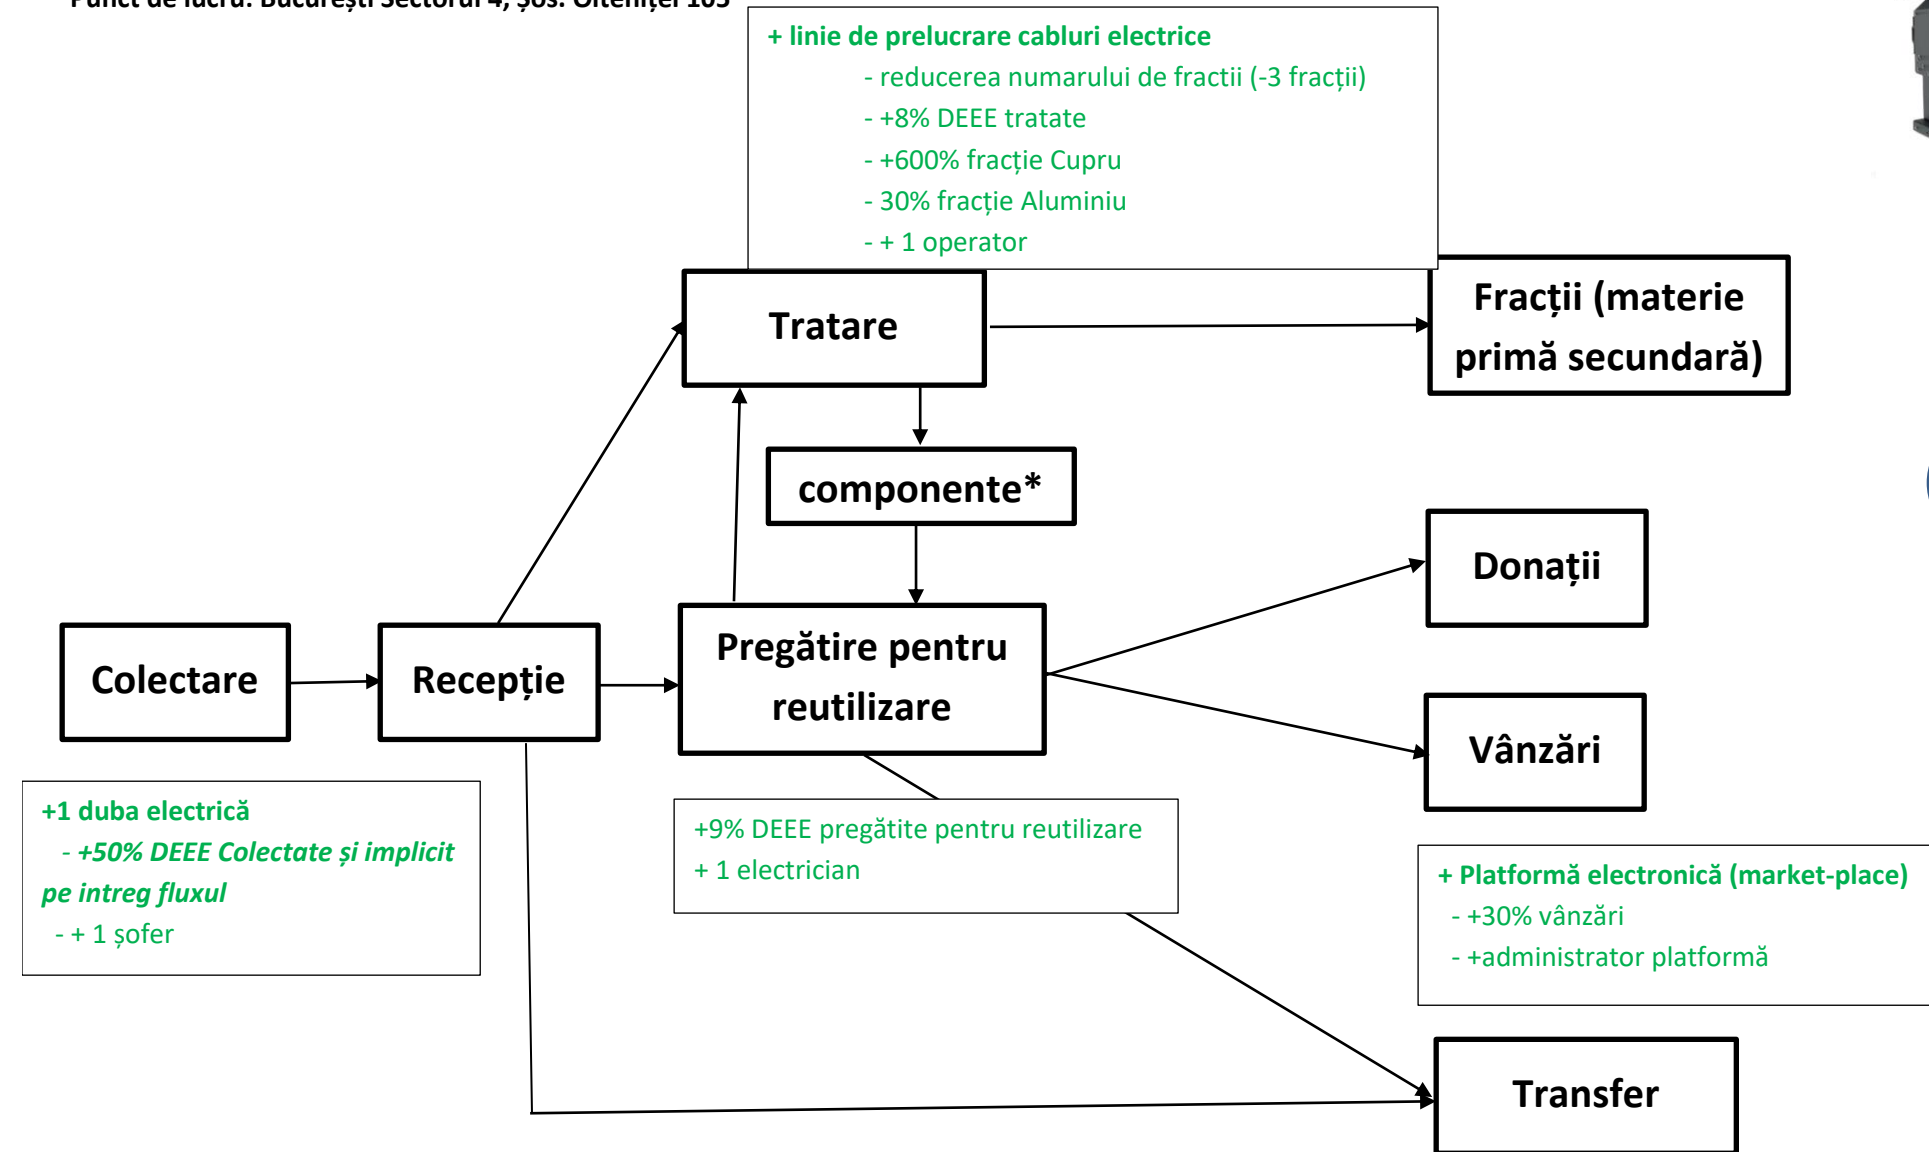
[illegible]

+ linie de prelucrare cabluri electrice
- reducerea numarului de fractii (-3 fracții)
- +8% DEEE tratate
- +600% fracție Cupru
- 30% fracție Aluminiu
- + 1 operator

Tratare

Fracții (materie primă secundară)

componente*

Donații

Colectare

Recepție

Pregătire pentru reutilizare

Vânzări

+1 duba electrică
- +50% DEEE Colectate și implicit pe intreg fluxul
- + 1 șofer

+9% DEEE pregătite pentru reutilizare
+ 1 electrician

+ Platformă electronică (market-place)
- +30% vânzări
- +administrator platformă

Transfer